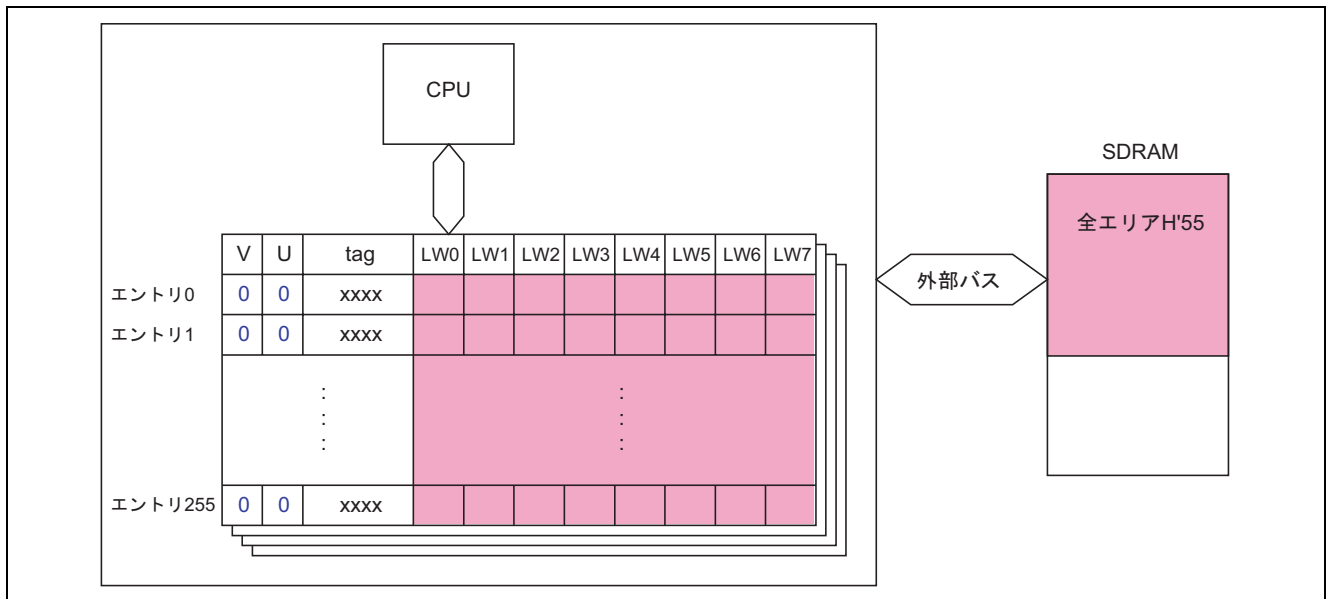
CPU

SDRAM

全エリアH'55

| | V | U | tag | LW0 | LW1 | LW2 | LW3 | LW4 | LW5 | LW6 | LW7 |
|---|---|---|---|---|---|---|---|---|---|---|---|
| エントリ0 | 0 | 0 | xxxx | | | | | | | | |
| エントリ1 | 0 | 0 | xxxx | | | | | | | | |
| | | | ⋮ | | | | ⋮ | | | | |
| エントリ255 | 0 | 0 | xxxx | | | | | | | | |

外部バス